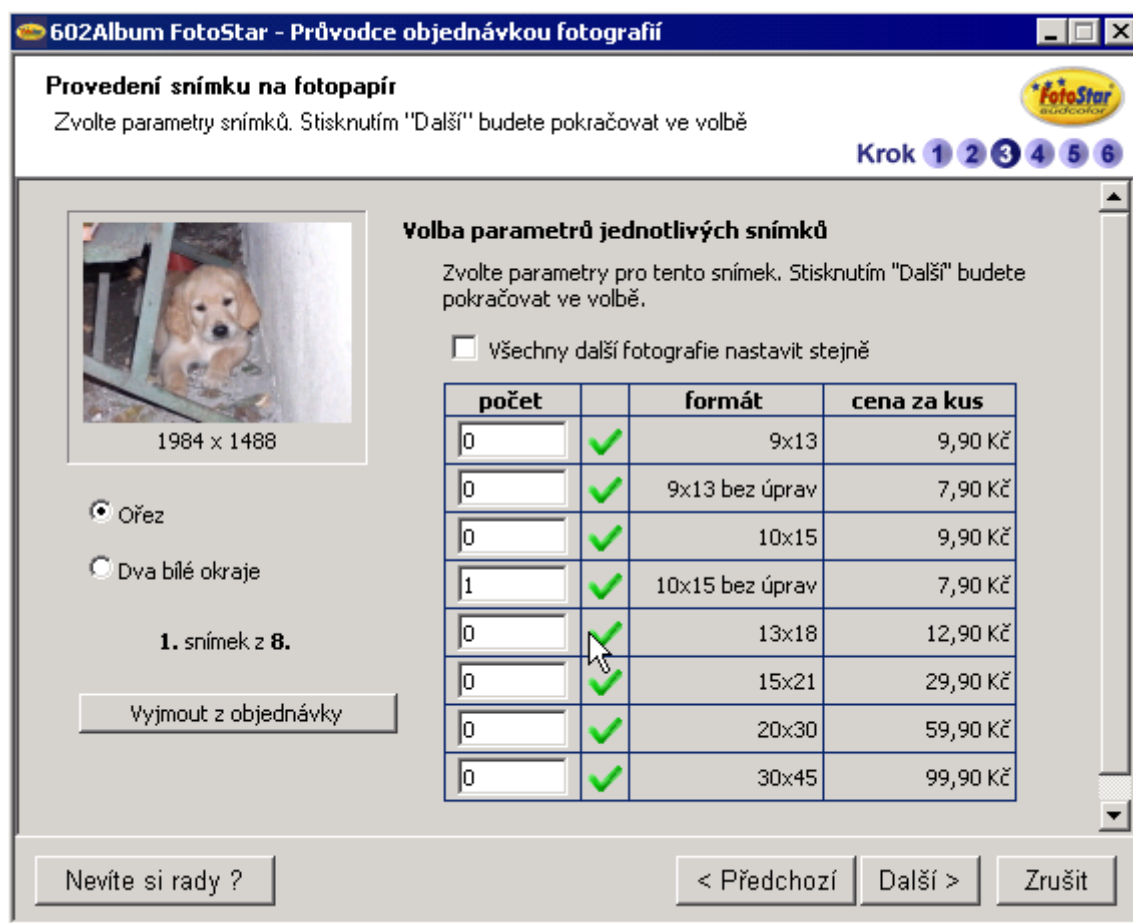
602Album FotoStar - Průvodce objednávkou fotografií

Provedení snímku na fotopapír

Zvolte parametry snímků. Stisknutím "Další" budete pokračovat ve volbě

FotoStar
sudcolor

Krok 1 2 3 4 5 6

1984 x 1488

Ořez

Dva bílé okraje

1. snímek z 8.

Vyjmout z objednávky

Volba parametrů jednotlivých snímků

Zvolte parametry pro tento snímek. Stisknutím "Další" budete pokračovat ve volbě.

Všechny další fotografie nastavit stejně

| počet | | formát | cena za kus |
|---|---|---|---|
| 0 | | 9x13 | 9,90 Kč |
| 0 | | 9x13 bez úprav | 7,90 Kč |
| 0 | | 10x15 | 9,90 Kč |
| 1 | | 10x15 bez úprav | 7,90 Kč |
| 0 | | 13x18 | 12,90 Kč |
| 0 | | 15x21 | 29,90 Kč |
| 0 | | 20x30 | 59,90 Kč |
| 0 | | 30x45 | 99,90 Kč |

Nevíte si rady ?

< Předchozí

Další >

Zrušit